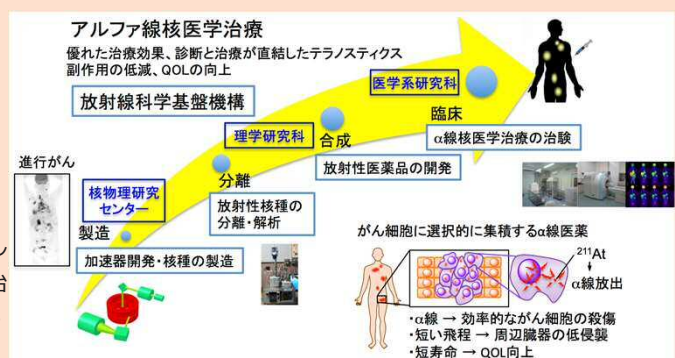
アルファ線核医学治療

優れた治療効果、診断と治療が直結したテラノスティクス
副作用の低減、QOLの向上

放射線科学基盤機構

医学系研究科

臨床

α線核医学治療の治験

理学研究科

合成

放射性医薬品の開発

進行がん

核物理研究センター

分離

放射性核種の分離・解析

製造

加速器開発・核種の製造

がん細胞に選択的に集積するα線医薬

$^{211}$At

α線放出

・α線 → 効率的ながん細胞の殺傷
・短い飛程 → 周辺臓器の低侵襲
・短寿命 → QOL向上